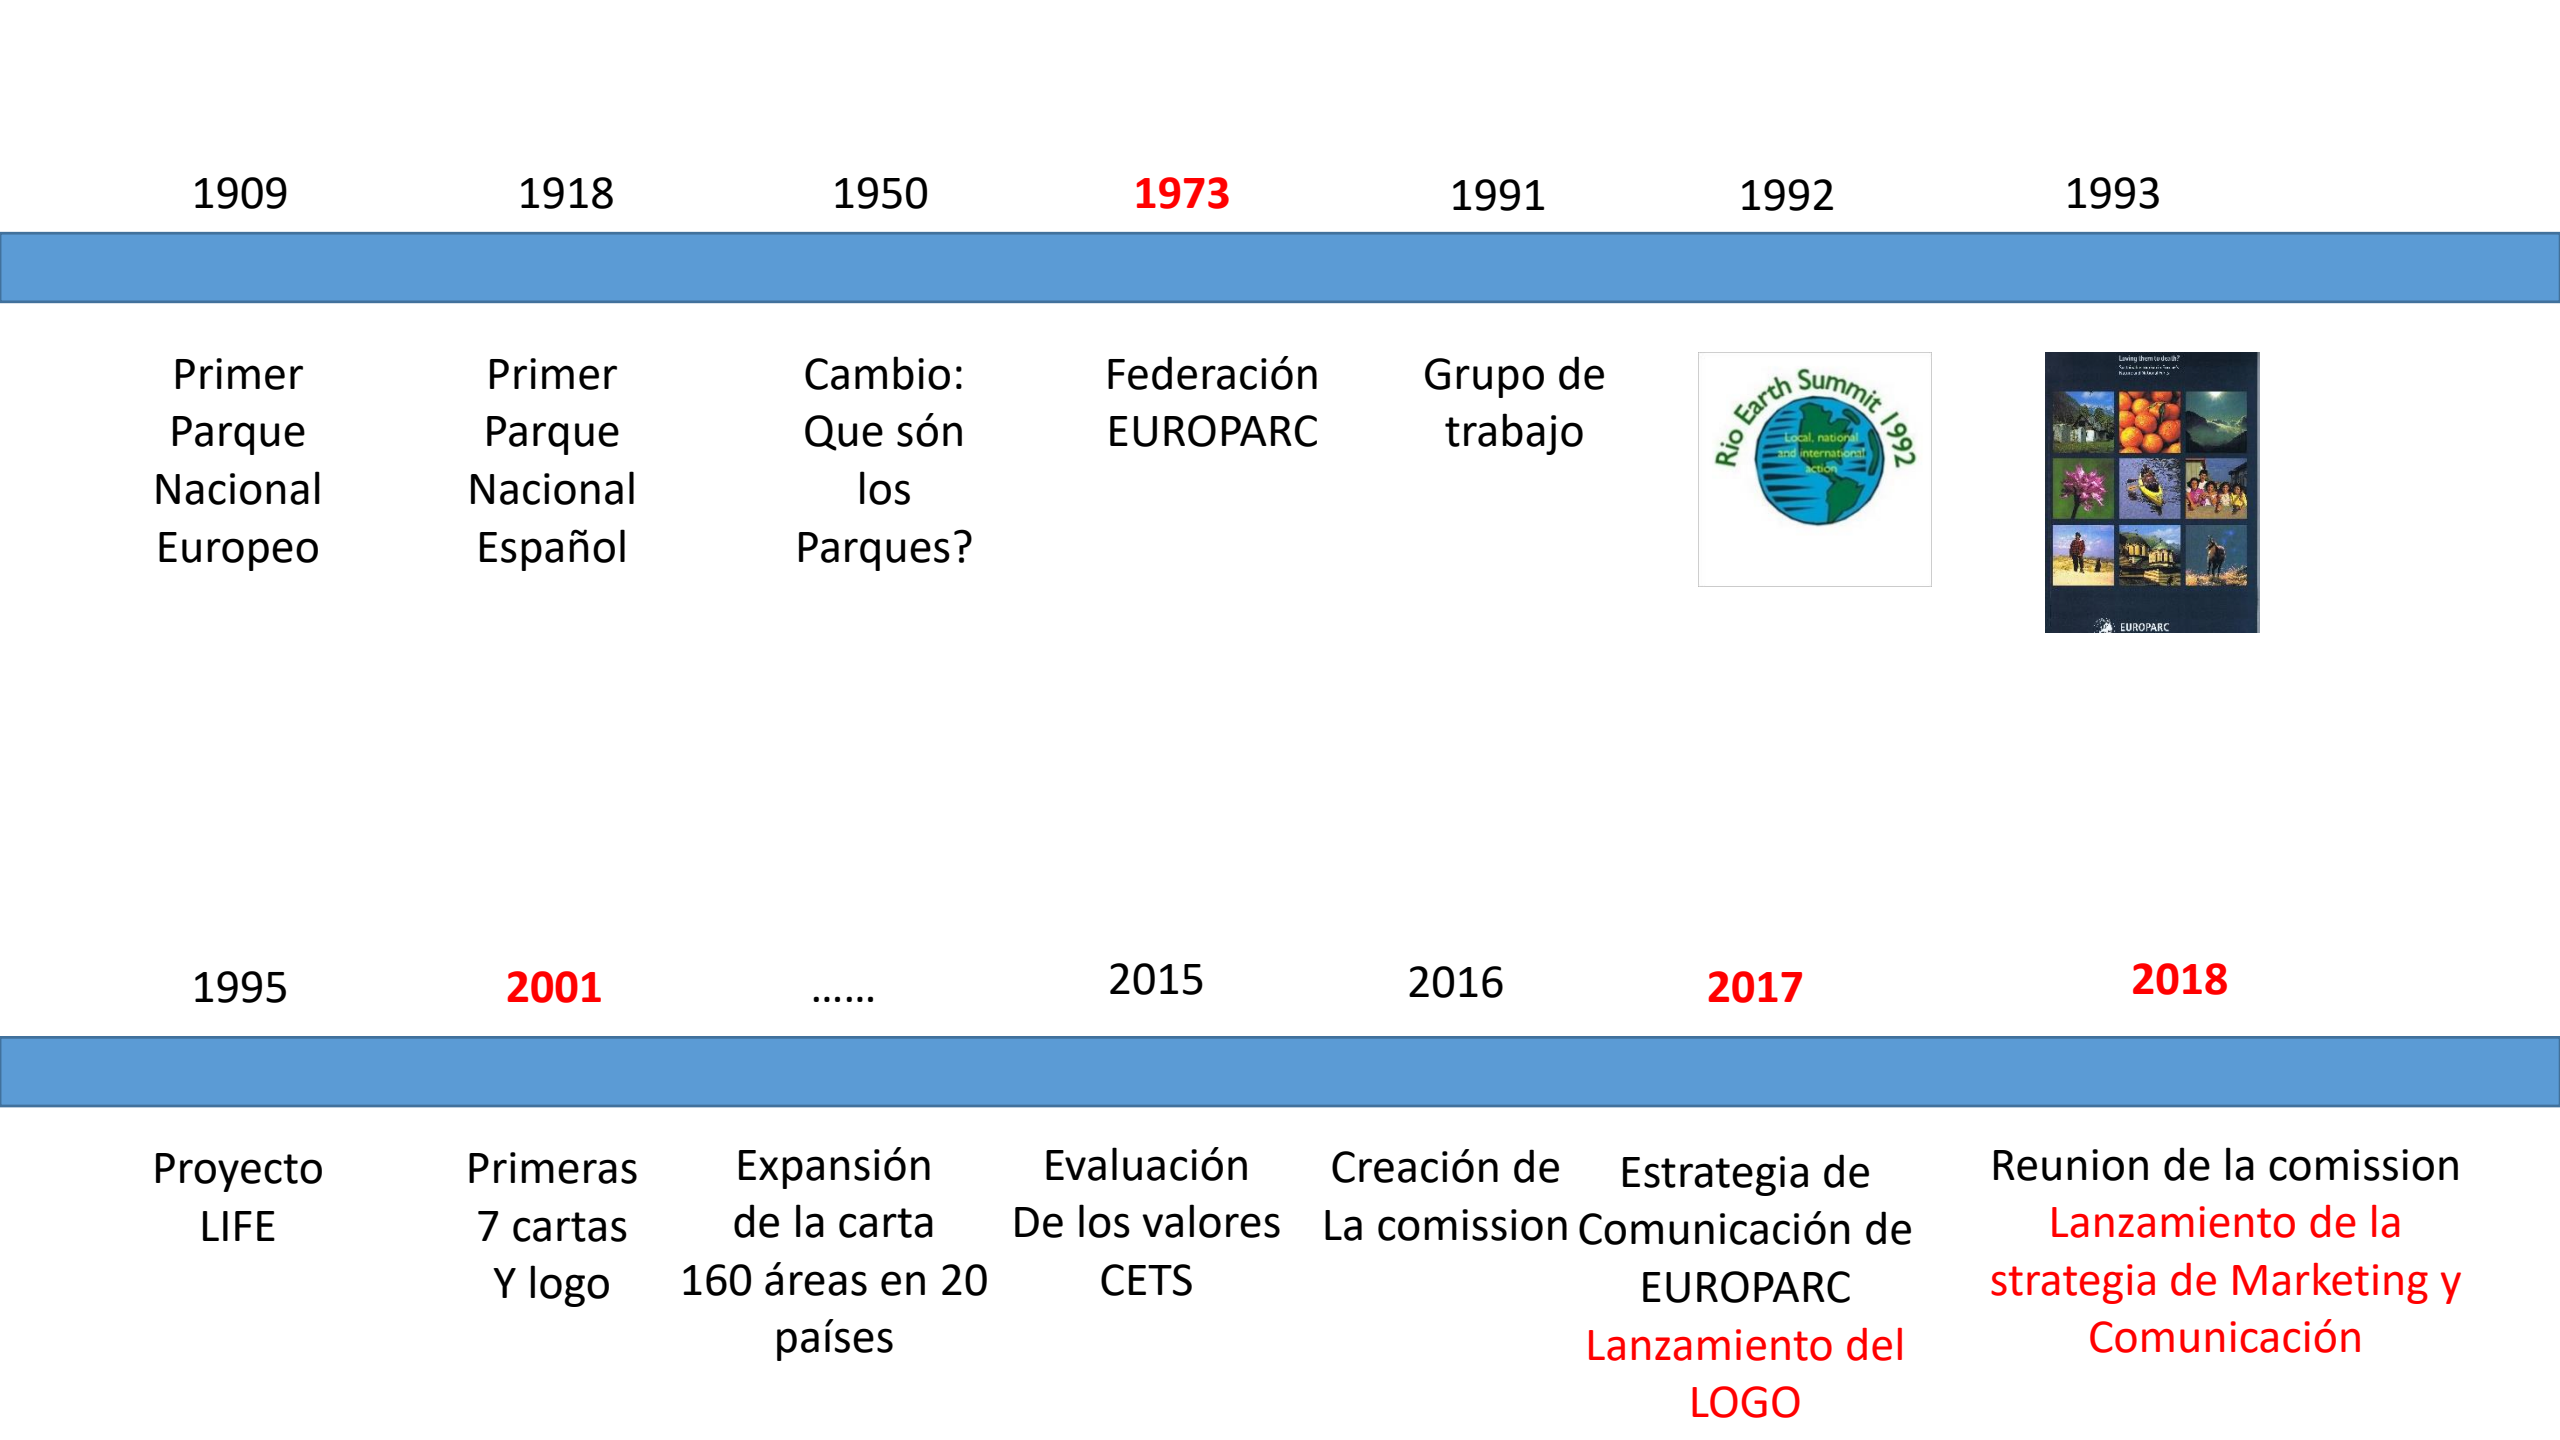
1909

Primer Parque Nacional Europeo

1918

Primer Parque Nacional Español

1950

Cambio: Que són los Parques?

1973

Federación EUROPARC

1991

Grupo de trabajo

1992

Rio Earth Summit 1992

Local, national and international action

1993

Loving them to death?

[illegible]

EUROPARC

1995

Proyecto LIFE

2001

Primeras 7 cartas Y logo

……

Expansión de la carta 160 áreas en 20 países

2015

Evaluación De los valores CETS

2016

Creación de La comission

2017

Estrategia de Comunicación de EUROPARC

Lanzamiento del LOGO

2018

Reunion de la comission

Lanzamiento de la strategia de Marketing y Comunicación